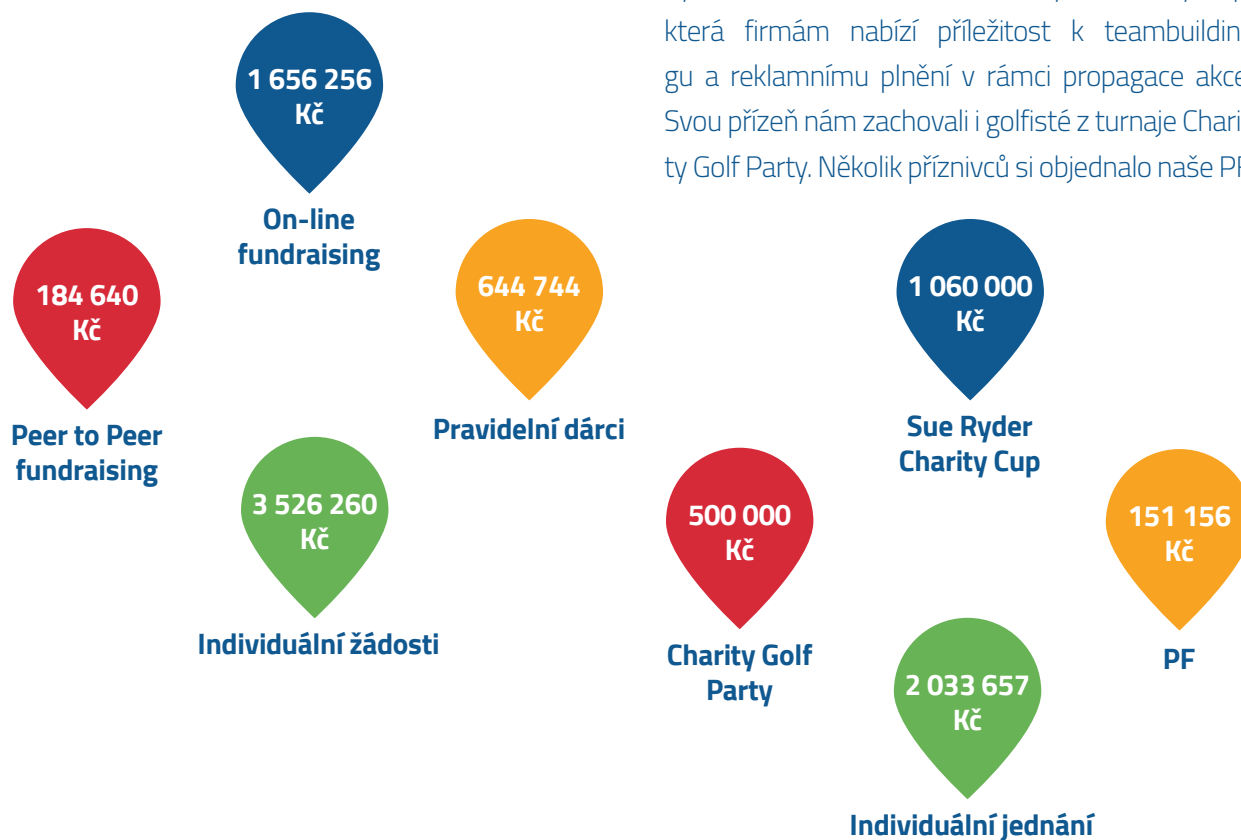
která firmám nabízí příležitost k teambuildin gu a reklamnímu plnění v rámci propagace akce Svou přízeň nám zachovali i golfisté z turnaje Chari ty Golf Party. Několik příznivců si objednalo naše P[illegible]

1 656 256 Kč

On-line fundraising

184 640 Kč

Peer to Peer fundraising

644 744 Kč

Pravidelní dárci

3 526 260 Kč

Individuální žádosti

1 060 000 Kč

Sue Ryder Charity Cup

500 000 Kč

Charity Golf Party

151 156 Kč

PF

2 033 657 Kč

Individuální jednání